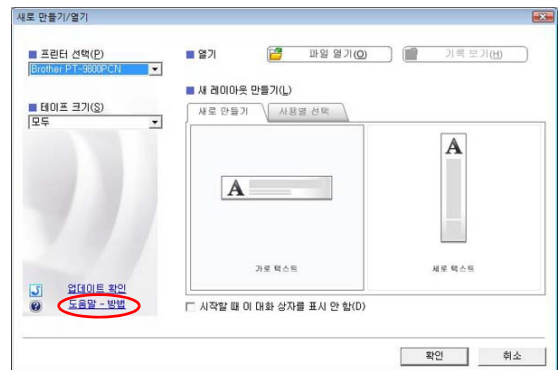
새로 만들기/열기

■ 프린터 선택(P)
Brother PT-9800PCN

■ 테이프 크기(S)
모두

업데이트 확인
도움말 - 방법

■ 열기
파일 열기(O)
기록 보기(H)

■ 새 레이아웃 만들기(L)
새로 만들기
사용별 선택

A
가로 텍스트

A
세로 텍스트

시작할 때 이 대화 상자를 표시 안 함(D)

확인
취소